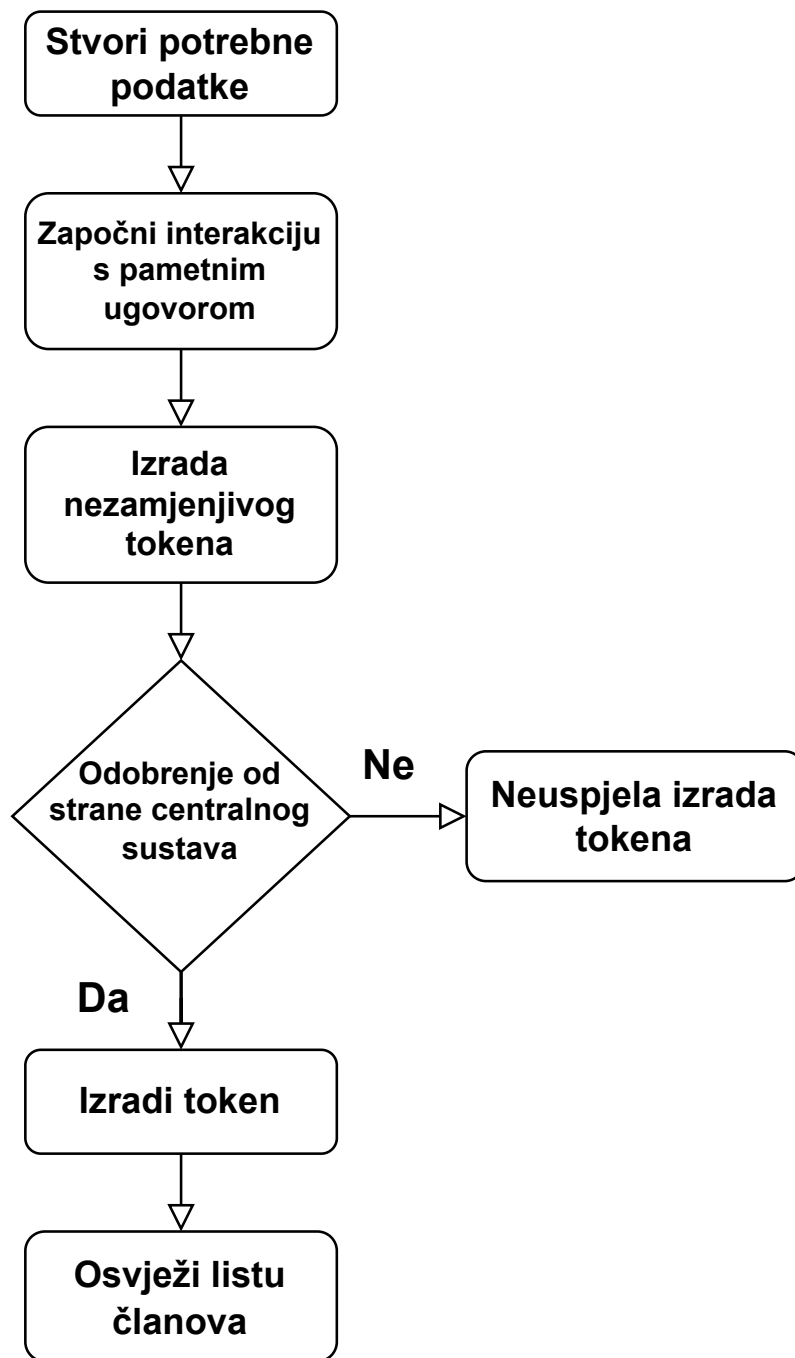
Stvori potrebne podatke

Započni interakciju s pametnim ugovorom

Izrada nezamjenjivog tokena

Odobrenje od strane centralnog sustava

Ne

Neuspjela izrada tokena

Da

Izradi token

Osvježi listu članova